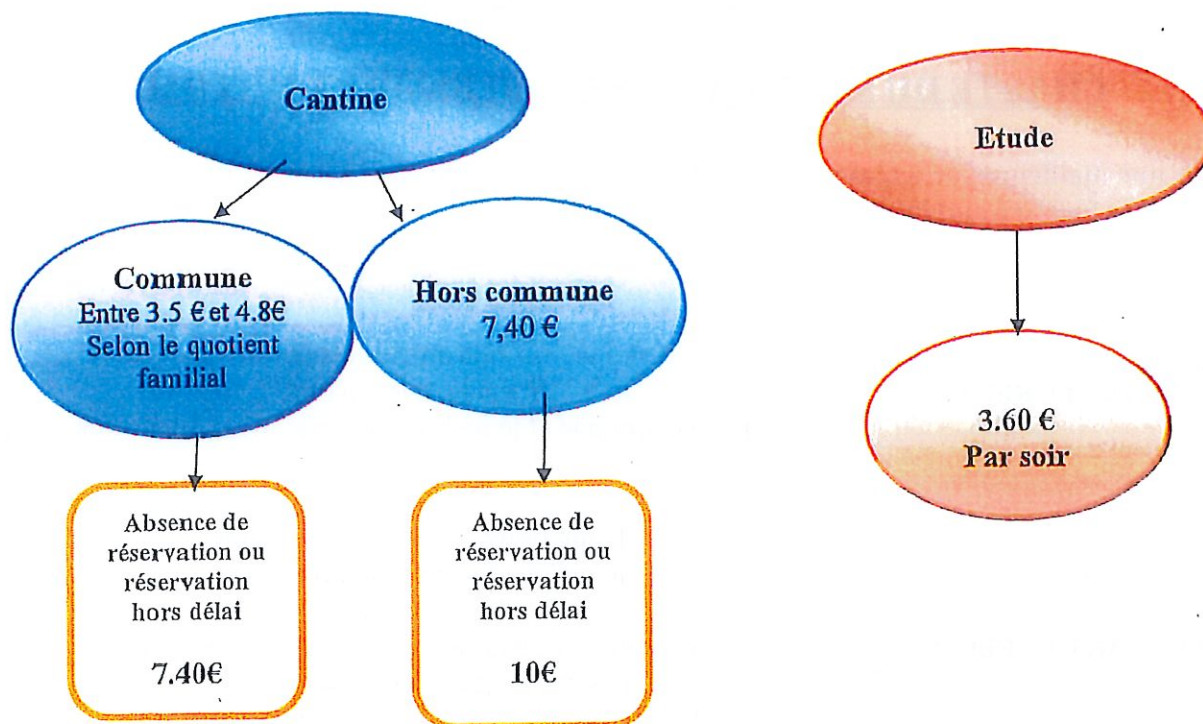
Cantine

Commune
Entre 3.5 € et 4.8€
Selon le quotient familial

Hors commune
7,40 €

Absence de réservation ou réservation hors délai

7.40€

Absence de réservation ou réservation hors délai

10€

Etude

3.60 €
Par soir